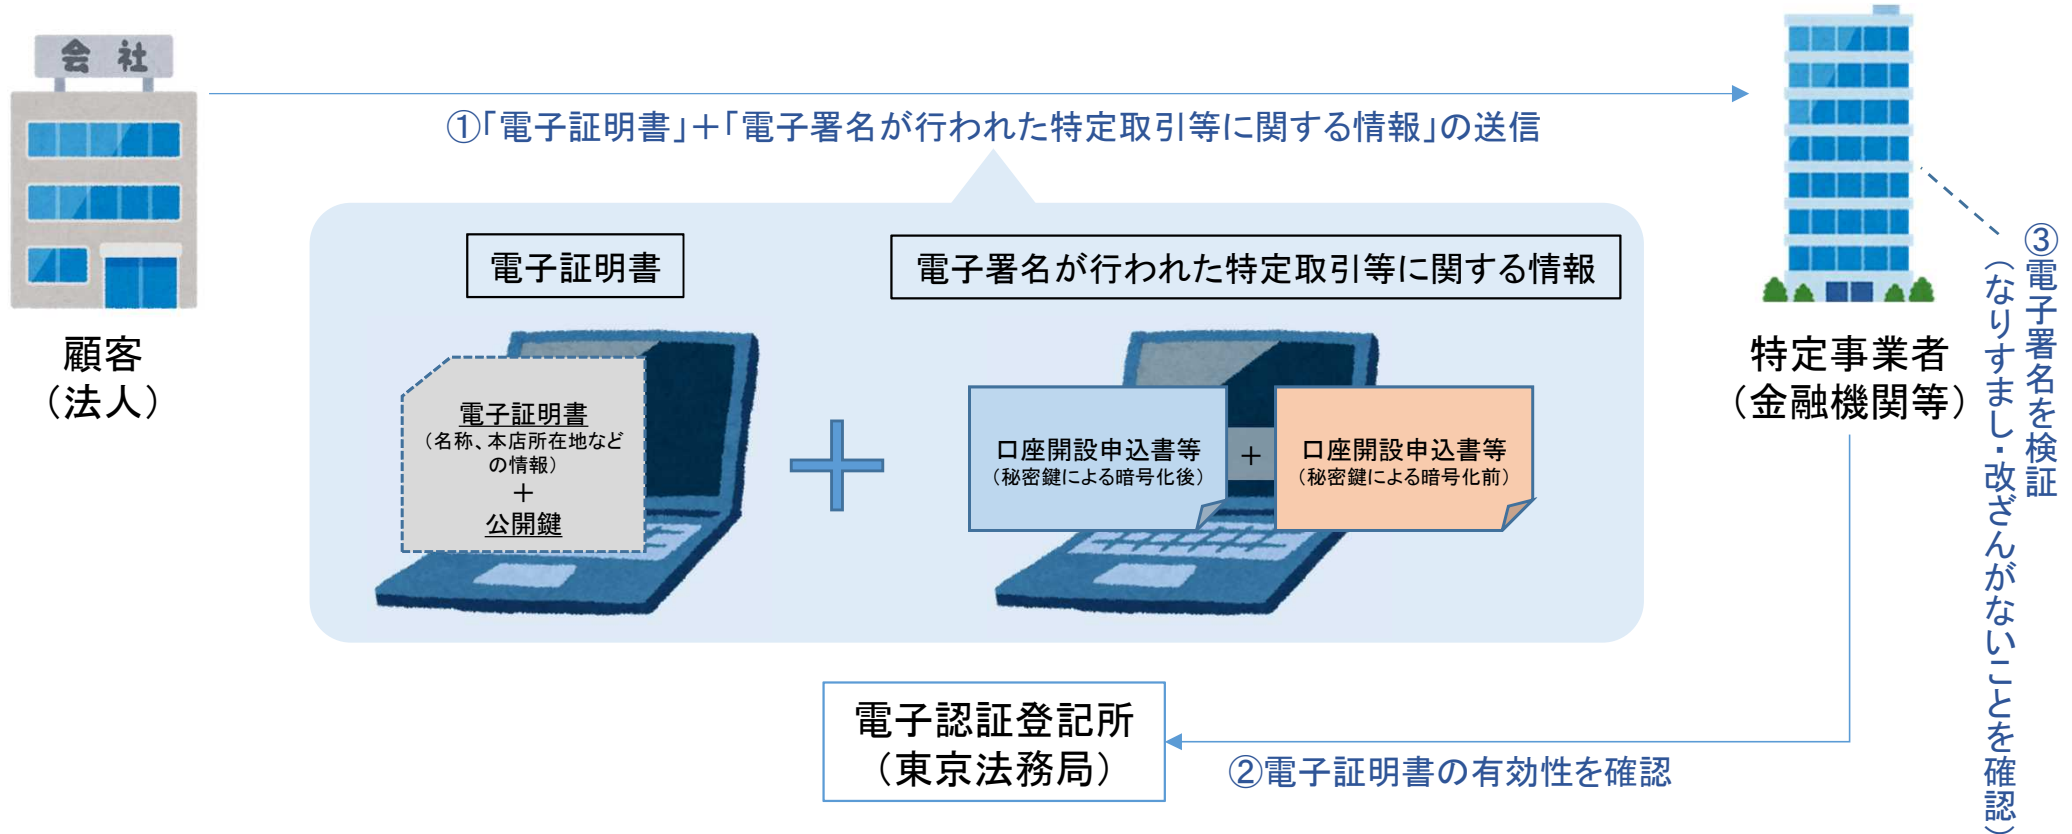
会社

顧客
（法人）

①「電子証明書」+「電子署名が行われた特定取引等に関する情報」の送信

電子証明書

電子署名が行われた特定取引等に関する情報

電子証明書
（名称、本店所在地などの情報）
+
公開鍵

+

口座開設申込書等
（秘密鍵による暗号化後）

+

口座開設申込書等
（秘密鍵による暗号化前）

特定事業者
（金融機関等）

③電子署名を検証
（なりすまし・改ざんがないことを確認）

電子認証登記所
（東京法務局）

②電子証明書の有効性を確認